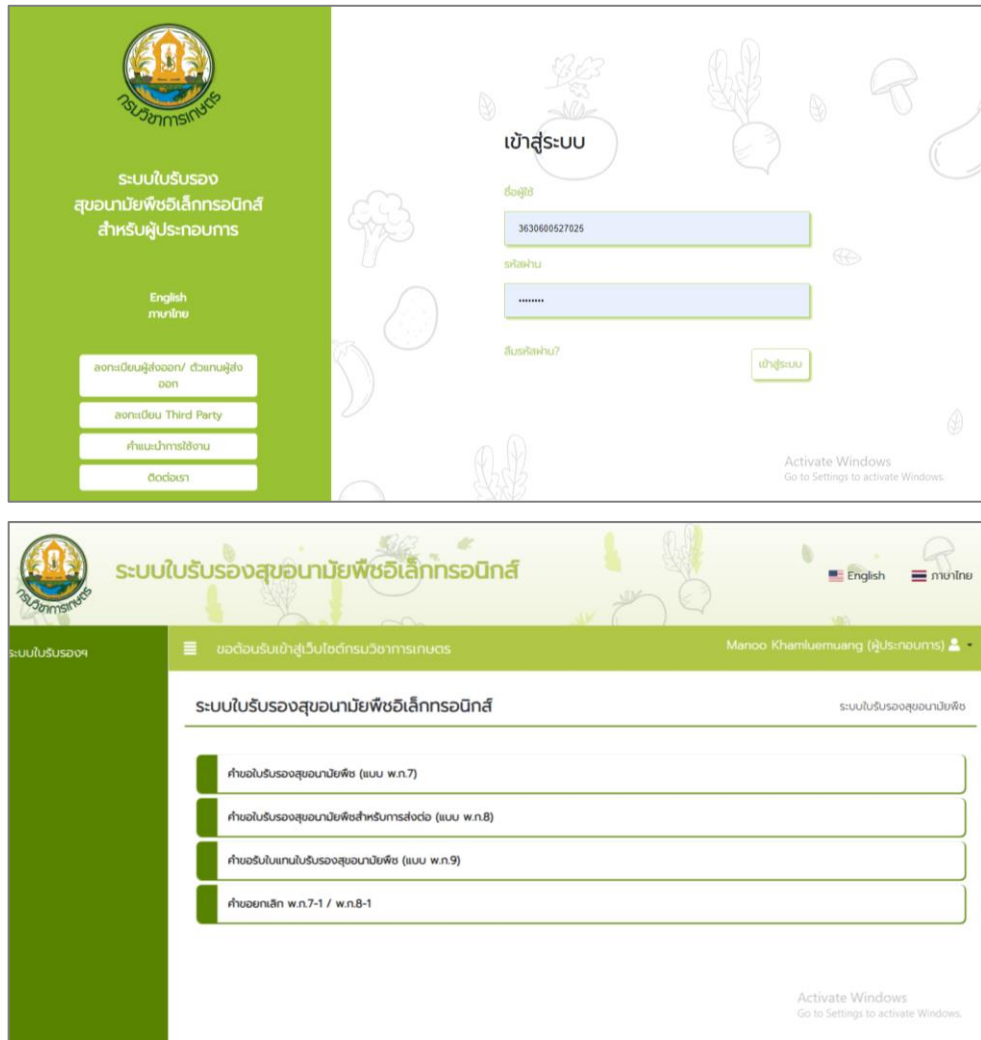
กรมวิชาการเกษตร

ระบบใบรับรอง
สุขอนามัยพืชอิเล็กทรอนิกส์
สำหรับผู้ประกอบการ

English
ภาษาไทย

ลงทะเบียนผู้ส่งออก/ ตัวแทนผู้ส่งออก

ลงทะเบียน Third Party

คำแนะนำการใช้งาน

ติดต่อเรา

เข้าสู่ระบบ

ชื่อผู้ใช้

3630600527025

รหัสผ่าน

••••••••

ลืมรหัสผ่าน?

เข้าสู่ระบบ

Activate Windows
Go to Settings to activate Windows.

กรมวิชาการเกษตร

ระบบใบรับรองสุขอนามัยพืชอิเล็กทรอนิกส์

English ภาษาไทย

ระบบใบรับรองฯ

ขอต้อนรับเข้าสู่เว็บไซต์กรมวิชาการเกษตร

Manoo Khamluemuang (ผู้ประกอบการ)

ระบบใบรับรองสุขอนามัยพืชอิเล็กทรอนิกส์

ระบบใบรับรองสุขอนามัยพืช

คำขอใบรับรองสุขอนามัยพืช (แบบ พ.ก.7)

คำขอใบรับรองสุขอนามัยพืชสำหรับการส่งต่อ (แบบ พ.ก.8)

คำขอรับใบแทนใบรับรองสุขอนามัยพืช (แบบ พ.ก.9)

คำขอยกเลิก พ.ก.7-1 / พ.ก.8-1

Activate Windows
Go to Settings to activate Windows.